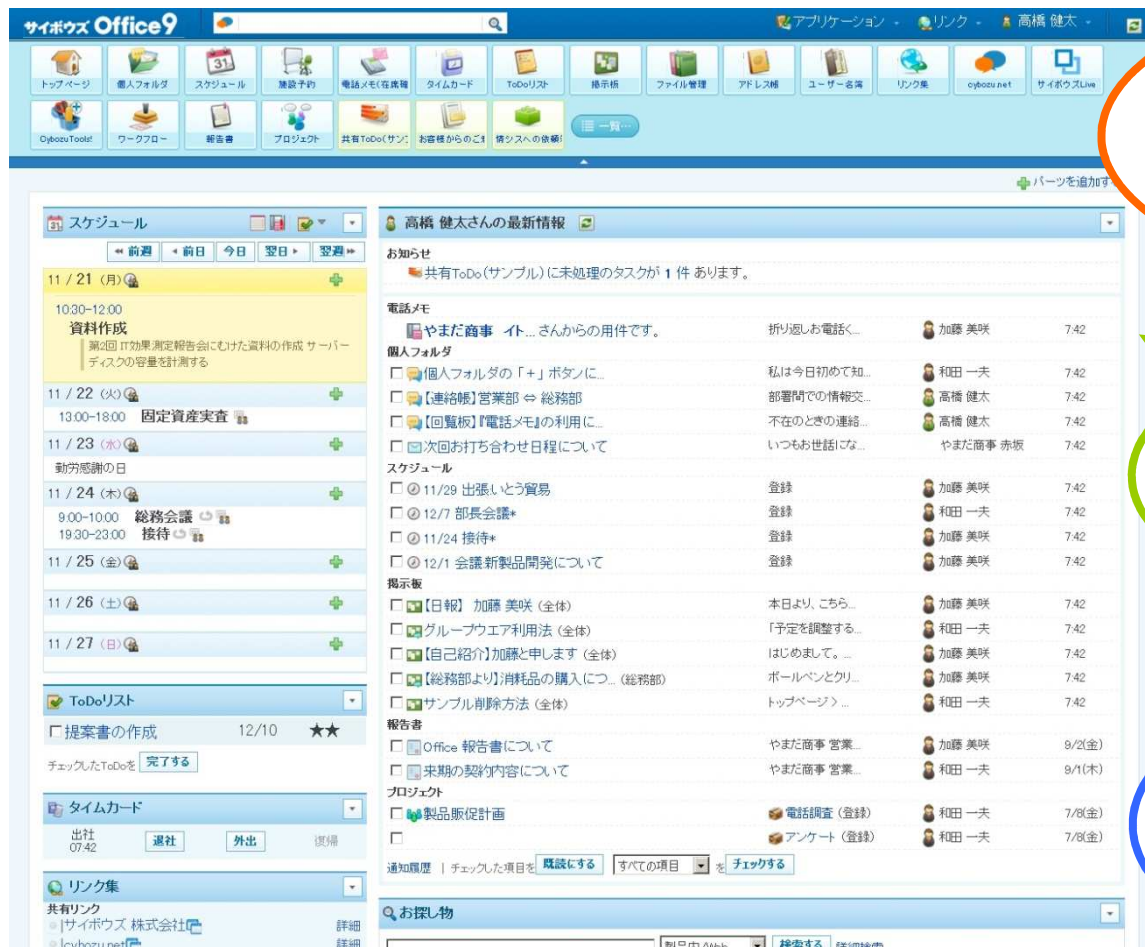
サイボウズ Office9

アプリケーション・ リンク・ 高橋 健太・

トップページ 個人フォルダ スケジュール 施設予約 電話メモ(在席確 タイムカード ToDoリスト 掲示板 ファイル管理 アドレス帳 ユーザー名簿 リンク集 cybozu.net サイボウズLive
CybozuTools! ワークフロー 報告書 プロジェクト 共有ToDo(サンプ お客様からのご! 情シスへの依頼! 一覧

パーツを追加す

スケジュール
«前週 ‹前日 今日 翌日› 翌週»
11 / 21 (月)
10:30-12:00
資料作成
第2回 IT効果測定報告会にむけた資料の作成 サーバーディスクの容量を計測する
11 / 22 (火)
13:00-18:00 固定資産実査
11 / 23 (水)
勤労感謝の日
11 / 24 (木)
9:00-10:00 総務会議
19:30-23:00 接待
11 / 25 (金)
11 / 26 (土)
11 / 27 (日)

ToDoリスト
提案書の作成 12/10 ★★
チェックしたToDoを 完了する

タイムカード
出社 07:42 退社 外出 復帰

リンク集
共有リンク
|サイボウズ 株式会社 詳細
|cybozu.net 詳細

高橋 健太さんの最新情報
お知らせ
共有ToDo(サンプル)に未処理のタスクが 1 件 あります。

| | | | |
|---|---|---|---|
| 電話メモ | | | |
| やまだ商事 イト...さんからの用件です。 | 折り返しお電話く... | 加藤 美咲 | 7:42 |
| 個人フォルダ | | | |
| 個人フォルダの「+」ボタンに... | 私は今日初めて知... | 和田 一夫 | 7:42 |
| 【連絡帳】営業部 ⇔ 総務部 | 部署間での情報交... | 高橋 健太 | 7:42 |
| 【回覧板】『電話メモ』の利用に... | 不在のときの連絡... | 高橋 健太 | 7:42 |
| 次回お打ち合わせ日程について | いつもお世話にな... | やまだ商事 赤坂 | 7:42 |
| スケジュール | | | |
| 11/29 出張いとう貿易 | 登録 | 加藤 美咲 | 7:42 |
| 12/7 部長会議* | 登録 | 和田 一夫 | 7:42 |
| 11/24 接待* | 登録 | 加藤 美咲 | 7:42 |
| 12/1 会議 新製品開発について | 登録 | 加藤 美咲 | 7:42 |
| 掲示板 | | | |
| 【日報】 加藤 美咲 (全体) | 本日より、こちら... | 加藤 美咲 | 7:42 |
| グループウエア利用法 (全体) | 「予定を調整する... | 和田 一夫 | 7:42 |
| 【自己紹介】加藤と申します (全体) | はじめまして。... | 加藤 美咲 | 7:42 |
| 【総務部より】消耗品の購入につ... (総務部) | ボールペンとクリ... | 加藤 美咲 | 7:42 |
| サンプル削除方法 (全体) | トップページ > ... | 和田 一夫 | 7:42 |
| 報告書 | | | |
| Office 報告書について | やまだ商事 営業... | 加藤 美咲 | 9/2(金) |
| 来期の契約内容について | やまだ商事 営業... | 和田 一夫 | 9/1(木) |
| プロジェクト | | | |
| 製品販促計画 | 電話調査 (登録) | 和田 一夫 | 7/8(金) |
| | アンケート (登録) | 和田 一夫 | 7/8(金) |

通知履歴 | チェックした項目を 既読にする すべての項目 を チェックする

お探し物
製品内 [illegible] 検索する 詳細検索